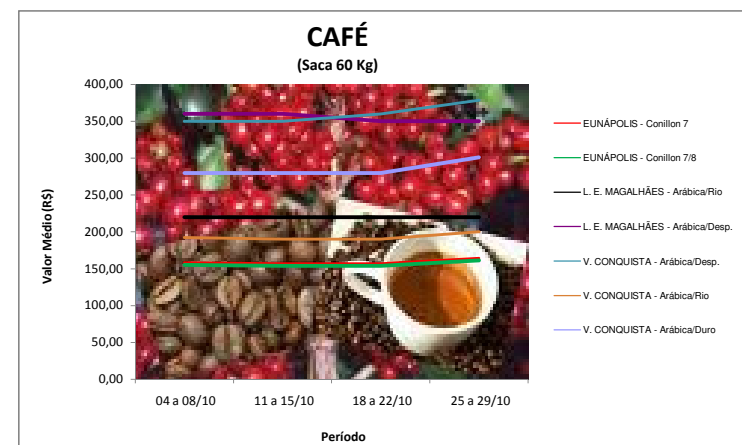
CAFÉ
(Saca 60 Kg)

400,00
350,00
300,00
250,00
200,00
150,00
100,00
50,00
0,00

Valor Médio (R$)

04 a 08/10
11 a 15/10
18 a 22/10
25 a 29/10

Período

EUNÁPOLIS - Conillon 7
EUNÁPOLIS - Conillon 7/8
L. E. MAGALHÃES - Arábica/Rio
L. E. MAGALHÃES - Arábica/Desp.
V. CONQUISTA - Arábica/Desp.
V. CONQUISTA - Arábica/Rio
V. CONQUISTA - Arábica/Duro